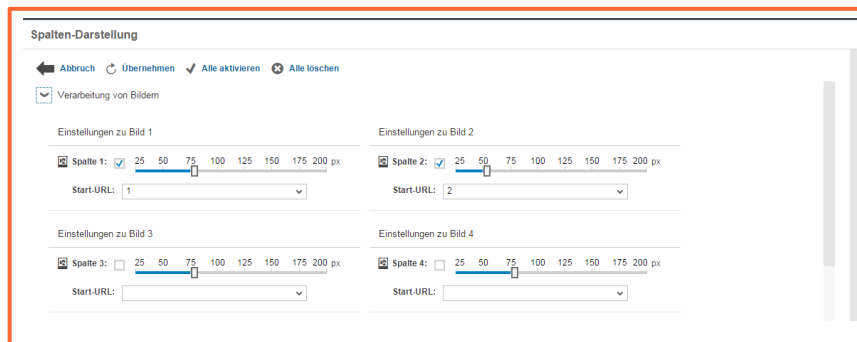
Spalten-Darstellung

Abbruch Übernehmen Alle aktivieren Alle löschen

Verarbeitung von Bildern

Einstellungen zu Bild 1

Spalte 1: 25 50 75 100 125 150 175 200 px

Start-URL: 1

Einstellungen zu Bild 2

Spalte 2: 25 50 75 100 125 150 175 200 px

Start-URL: 2

Einstellungen zu Bild 3

Spalte 3: 25 50 75 100 125 150 175 200 px

Start-URL:

Einstellungen zu Bild 4

Spalte 4: 25 50 75 100 125 150 175 200 px

Start-URL: